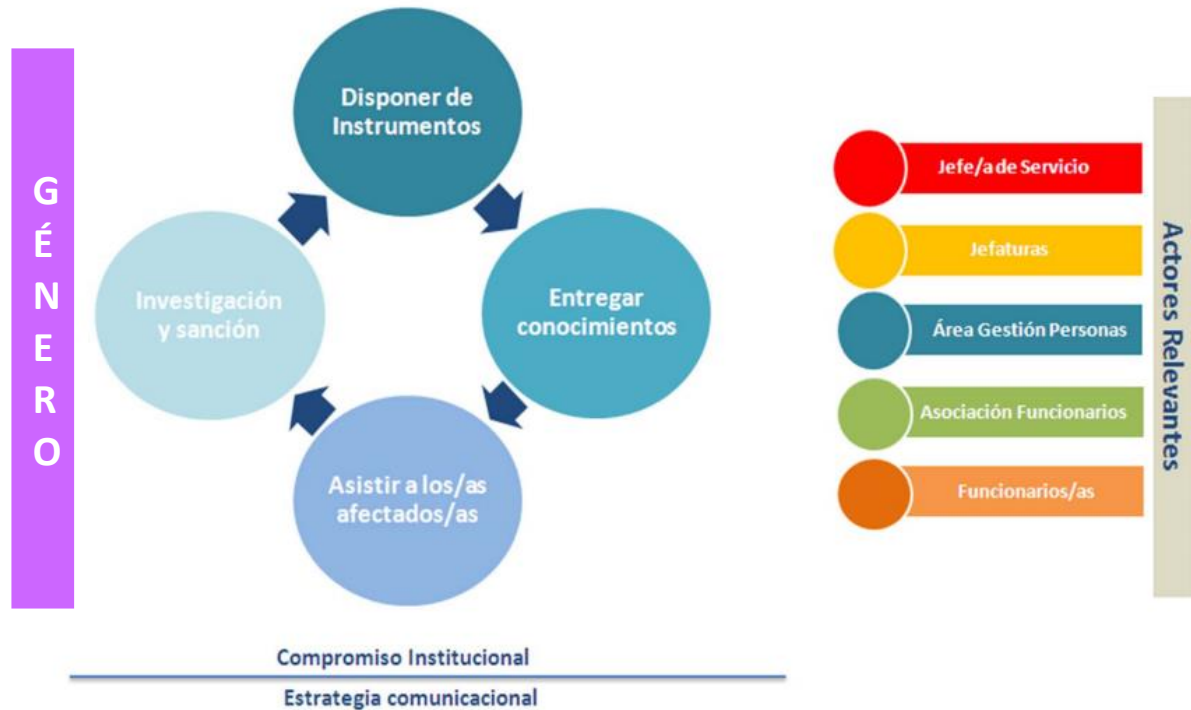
G
É
N
E
R
O

Disponer de Instrumentos

Entregar conocimientos

Asistir a los/as afectados/as

Investigación y sanción

Jefe/a de Servicio

Jefaturas

Área Gestión Personas

Asociación Funcionarios

Funcionarios/as

Actores Relevantes

Compromiso Institucional

Estrategia comunicacional